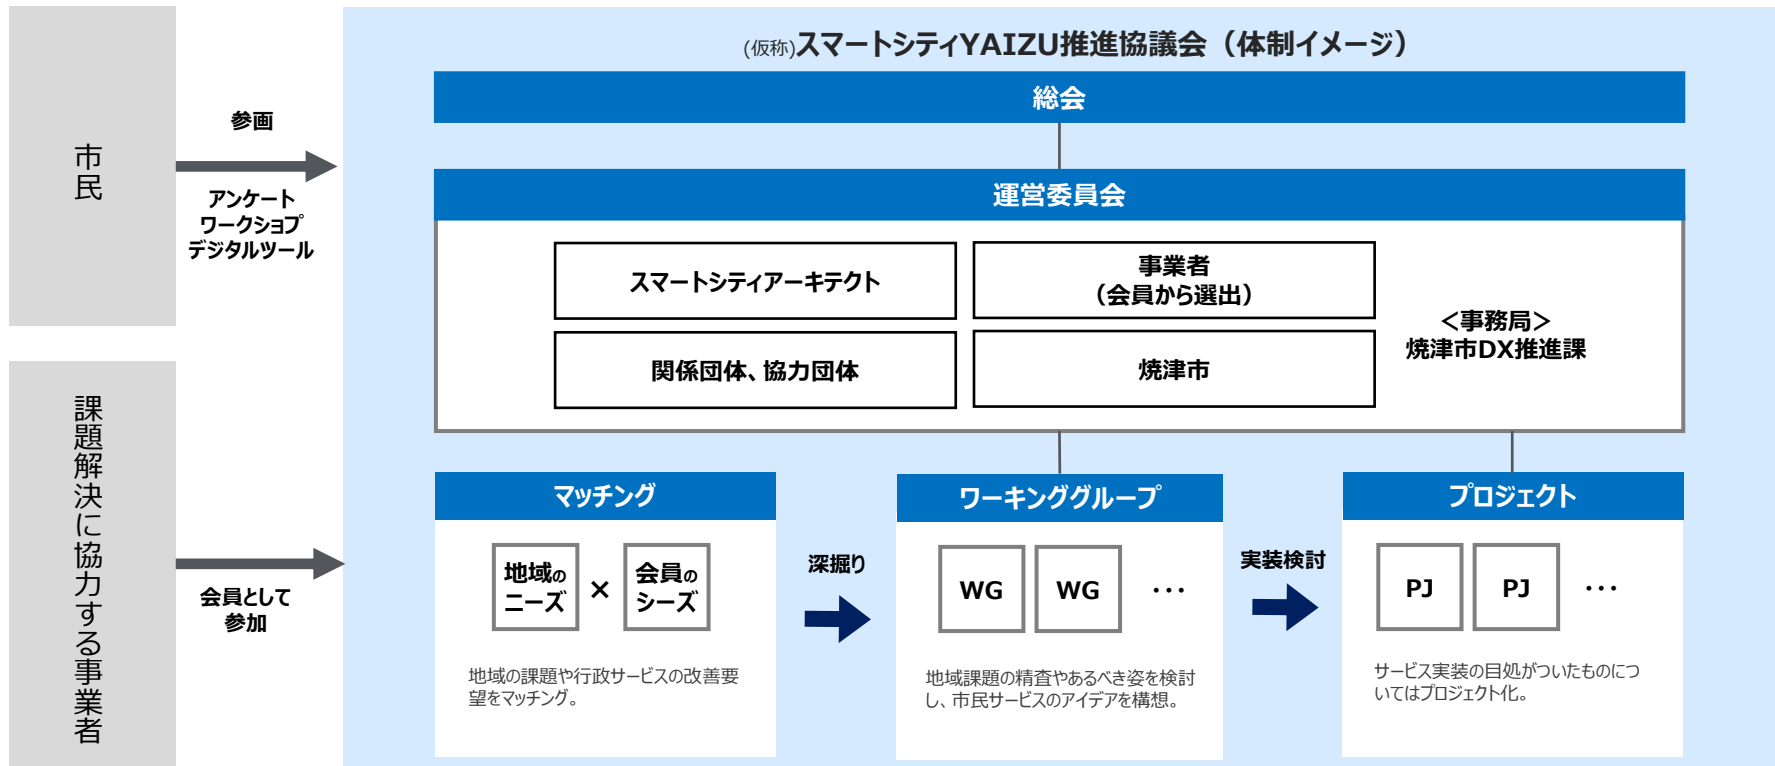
市民

参画

アンケート
ワークショプ
デジタルツール

課題解決に協力する事業者

会員として
参加

(仮称)スマートシティYAIZU推進協議会（体制イメージ）

総会

運営委員会

スマートシティアーキテクト

事業者
（会員から選出）

関係団体、協力団体

焼津市

<事務局>
焼津市DX推進課

マッチング

地域のニーズ × 会員のシーズ

地域の課題や行政サービスの改善要望をマッチング。

深掘り

ワーキンググループ

WG WG ・・・

地域課題の精査やあるべき姿を検討し、市民サービスのアイデアを構想。

実装検討

プロジェクト

PJ PJ ・・・

サービス実装の目処がついたものについてはプロジェクト化。